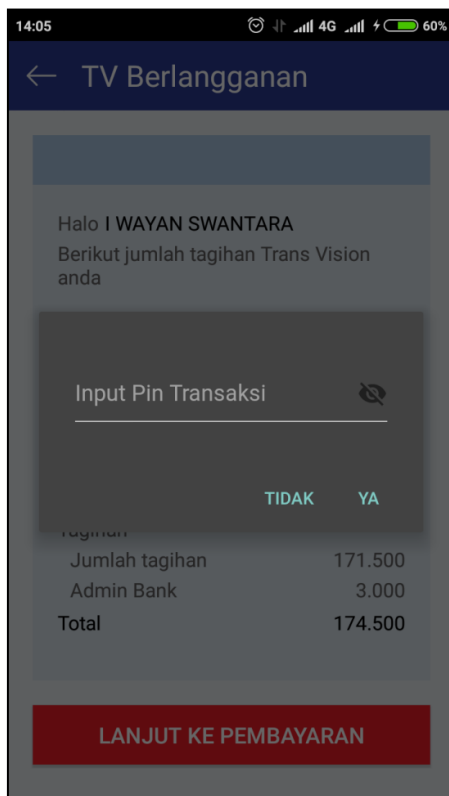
14:05 4G 60%

TV Berlangganan

Halo I WAYAN SWANTARA
Berikut jumlah tagihan Trans Vision anda

Input Pin Transaksi

TIDAK YA

Tagihan
Jumlah tagihan 171.500
Admin Bank 3.000
Total 174.500

LANJUT KE PEMBAYARAN